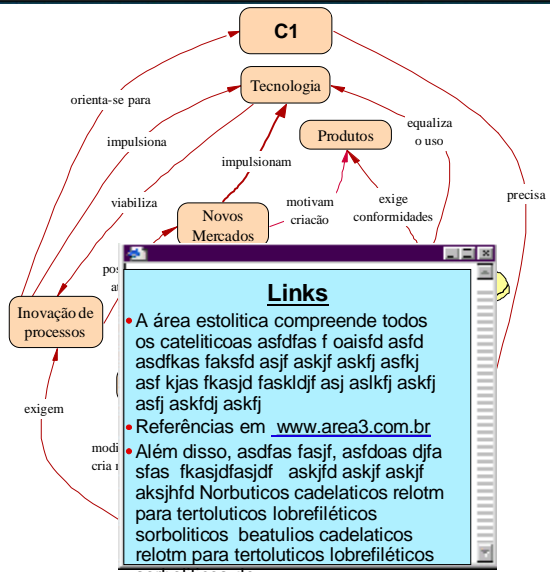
C1

orienta-se para

Tecnologia

impulsiona

equaliza o uso

Produtos

impulsionam

viabiliza

motivam criação

exige conformidades

precisa

Novos Mercados

pos

at

Inovação de processos

exigem

modi

cria

Links

• A área estolitica compreende todos os cateliticoas asfdfas f oaisfd asfd asdfkas faksfd asjf askjf askfj asfkj asf kjas fkasjd faskldjf asj aslkfj askfj asfj askfdj askfj

• Referências em www.area3.com.br

• Além disso, asdfas fasjf, asfdoas djfa sfas fkasjdfasjdf askjfd askjf askjf aksjhfd Norbuticos cadelaticos relotm para tertoluticos lobrefiléticos sorboliticos beatulios cadelaticos relotm para tertoluticos lobrefiléticos